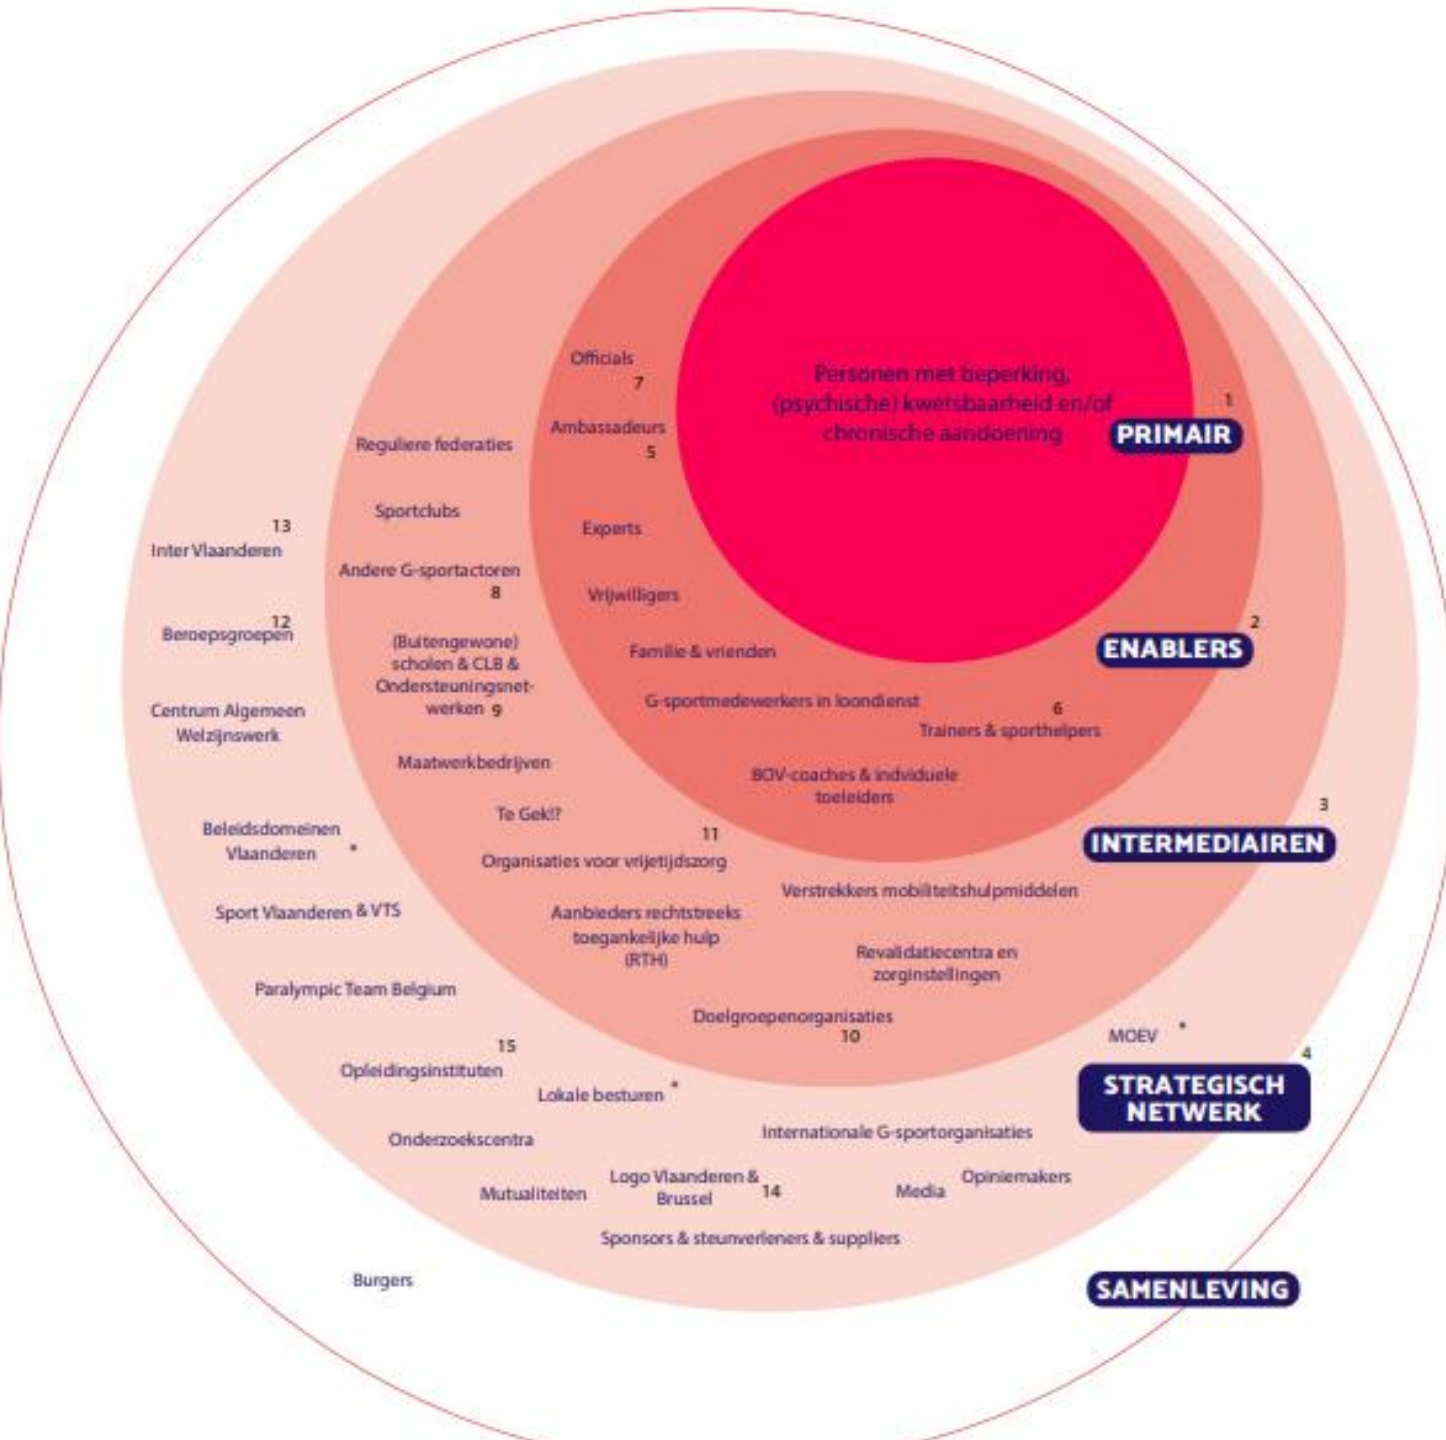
Personen met beperking, (psychische) kwetsbaarheid en/of chronische aandoening

1

PRIMAIR

Officials
7

Ambassadeurs
5

Experts

Vrijwilligers

Familie & vrienden

G-sportmedewerkers in loondienst

6
Trainers & sporthelpers

BOV-coaches & individuele toeleiders

2

ENABLERS

Reguliere federaties

Sportclubs

Andere G-sportactoren
8

(Buitengewone) scholen & CLB & Ondersteuningsnetwerken 9

Maatwerkbedrijven

Te Gek!?

11
Organisaties voor vrijetijdszorg

Verstrekkers mobiliteitshulpmiddelen

Aanbieders rechtstreeks toegankelijke hulp (RTH)

Revalidatiecentra en zorginstellingen

Doelgroepenorganisaties
10

3

INTERMEDIAIREN

13
Inter Vlaanderen

12
Beroepsgroepen

Centrum Algemeen Welzijnswerk

Beleidsdomeinen Vlaanderen *

Sport Vlaanderen & VTS

Paralympic Team Belgium

15
Opleidingsinstituten

Lokale besturen *

Onderzoekscentra

Internationale G-sportorganisaties

MOEV *

4

STRATEGISCH NETWERK

Mutualiteiten

Logo Vlaanderen & Brussel 14

Media

Opiniemakers

Sponsors & steunverleners & suppliers

Burgers

SAMENLEVING